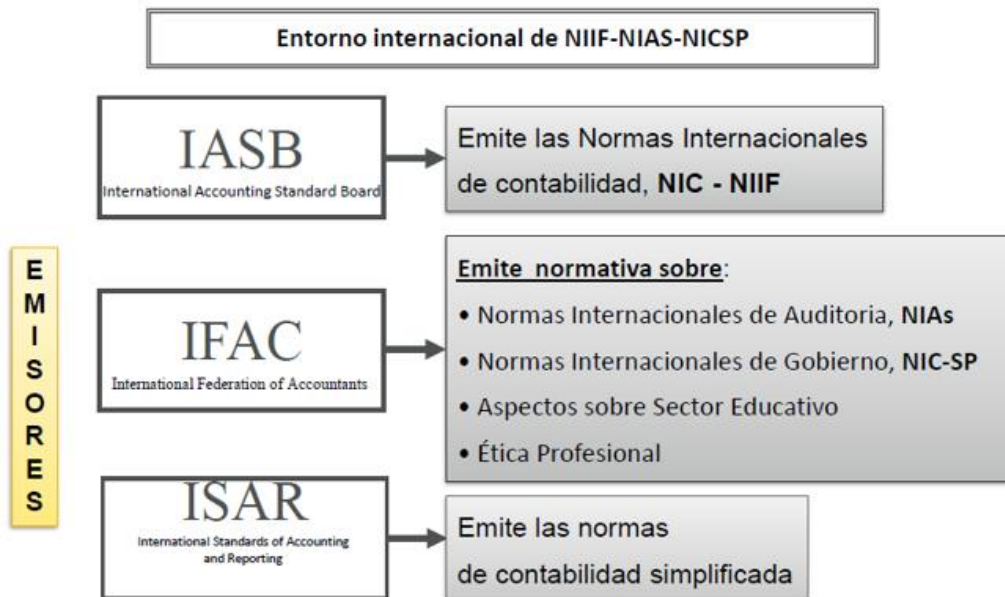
Entorno internacional de NIIF-NIAS-NICSP

IASB
International Accounting Standard Board

Emite las Normas Internacionales de contabilidad, **NIC - NIIF**

E
M
I
S
O
R
E
S

IFAC
International Federation of Accountants

Emite normativa sobre:
• Normas Internacionales de Auditoria, **NIAs**
• Normas Internacionales de Gobierno, **NIC-SP**
• Aspectos sobre Sector Educativo
• Ética Profesional

ISAR
International Standards of Accounting and Reporting

Emite las normas
de contabilidad simplificada